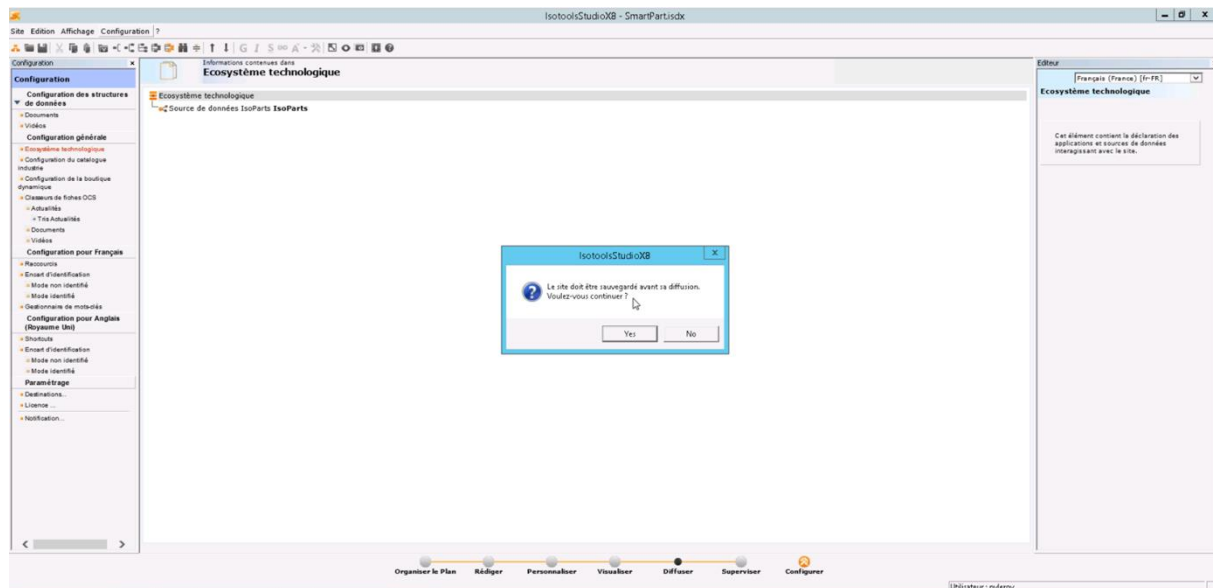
IsotoolsStudioX8 - SmartPart.isdx

Site Edition Affichage Configuration ?

Configuration

Configuration

Configuration des structures de données
Documents
Vidéos
Configuration générale
Ecosystème technologique
Configuration du catalogue industrie
Configuration de la boutique dynamique
Classeurs de fiches OCS
Actualités
Tris Actualités
Documents
Vidéos
Configuration pour Français
Raccourcis
Encart d'identification
Mode non identifié
Mode identifié
Gestionnaire de mots-clés
Configuration pour Anglais (Royaume Uni)
Shortcuts
Encart d'identification
Mode non identifié
Mode identifié
Paramétrage
Destinations...
Licence ...
Notification...

Informations contenues dans
Ecosystème technologique

Ecosystème technologique
Source de données IsoParts IsoParts

IsotoolsStudioX8
Le site doit être sauvegardé avant sa diffusion.
Voulez-vous continuer ?
Yes
No

Editeur
Français (France) [fr-FR]
Ecosystème technologique

Cet élément contient la déclaration des applications et sources de données interagissant avec le site.

Organiser le Plan Rédiger Personnaliser Visualiser Diffuser Superviser Configurer

Utilisateur : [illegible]